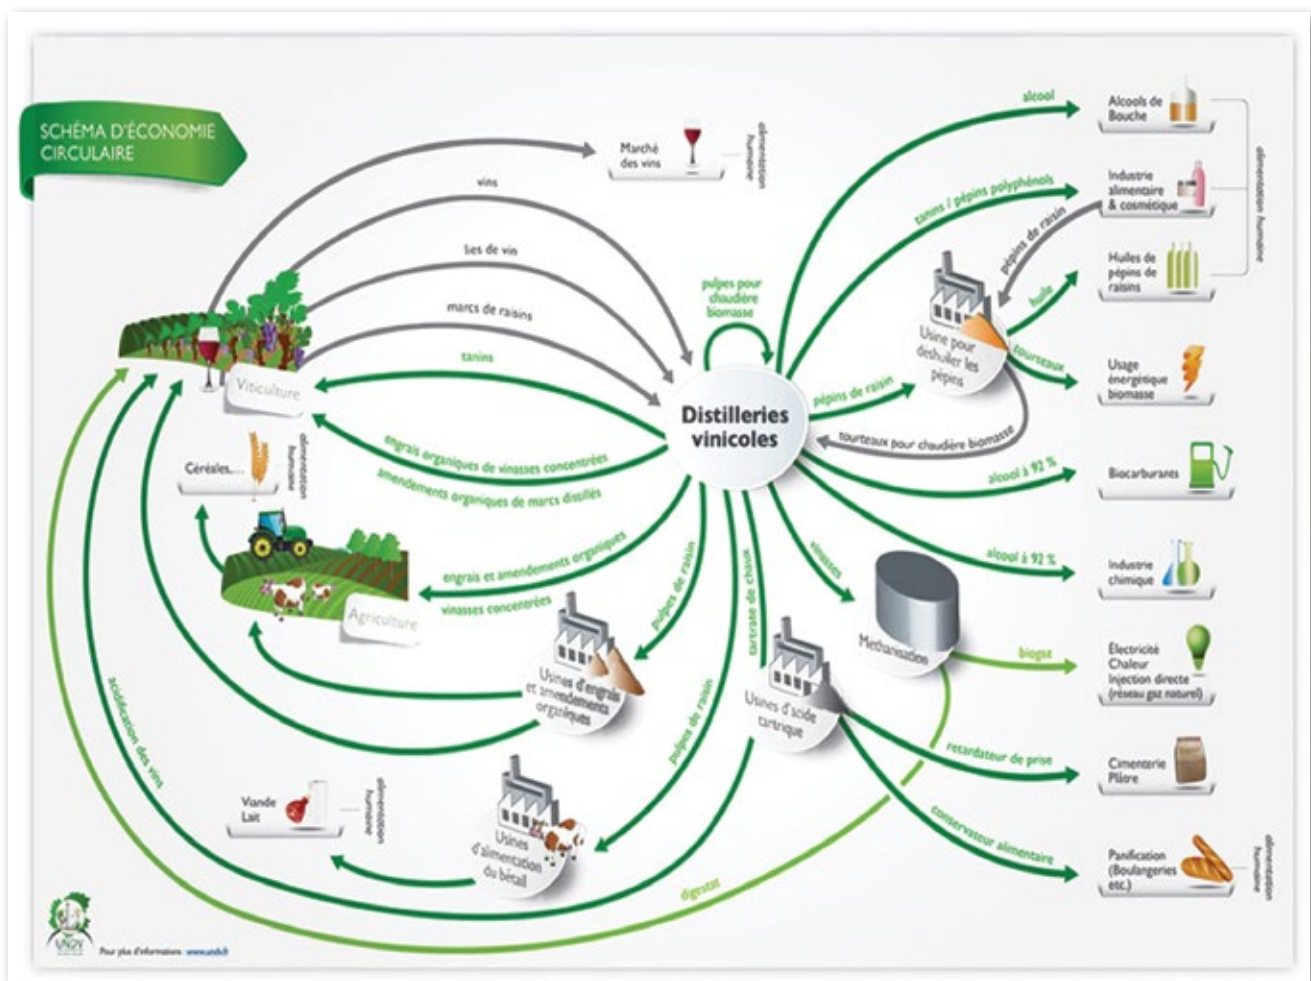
SCHÉMA D'ÉCONOMIE CIRCULAIRE

Marché des vins

alimentation humaine

vins

lies de vin

marcs de raisins

tanins

pulpes pour chaudière biomasse

Viticulture

Distilleries vinicoles

engrais organiques de vinasses concentrées

amendements organiques de marcs distillés

Céréales…

alimentation humaine

Agriculture

engrais et amendements organiques

vinasses concentrées

pulpes de raisin

tartrate de chaux

vinasses

Usines d'engrais et amendements organiques

Usines d'acide tartrique

Methanisation

pulpes de raisin

Viande Lait

alimentation humaine

Usines d'alimentation du bétail

acidification des vins

digestat

alcool

Alcools de Bouche

tanins / pépins polyphénols

Industrie alimentaire & cosmétique

alimentation humaine

pépins de raisin

Huiles de pépins de raisins

huile

Usine pour deshuiler les pépins

pépins de raisin

tourteaux

Usage énergétique biomasse

tourteaux pour chaudière biomasse

alcool à 92 %

Biocarburants

alcool à 92 %

Industrie chimique

biogaz

Électricité Chaleur Injection directe (réseau gaz naturel)

retardateur de prise

Cimenterie Plâtre

conservateur alimentaire

Panification (Boulangeries etc.)

alimentation humaine

UNDV

Pour plus d'informations : www.undv.fr